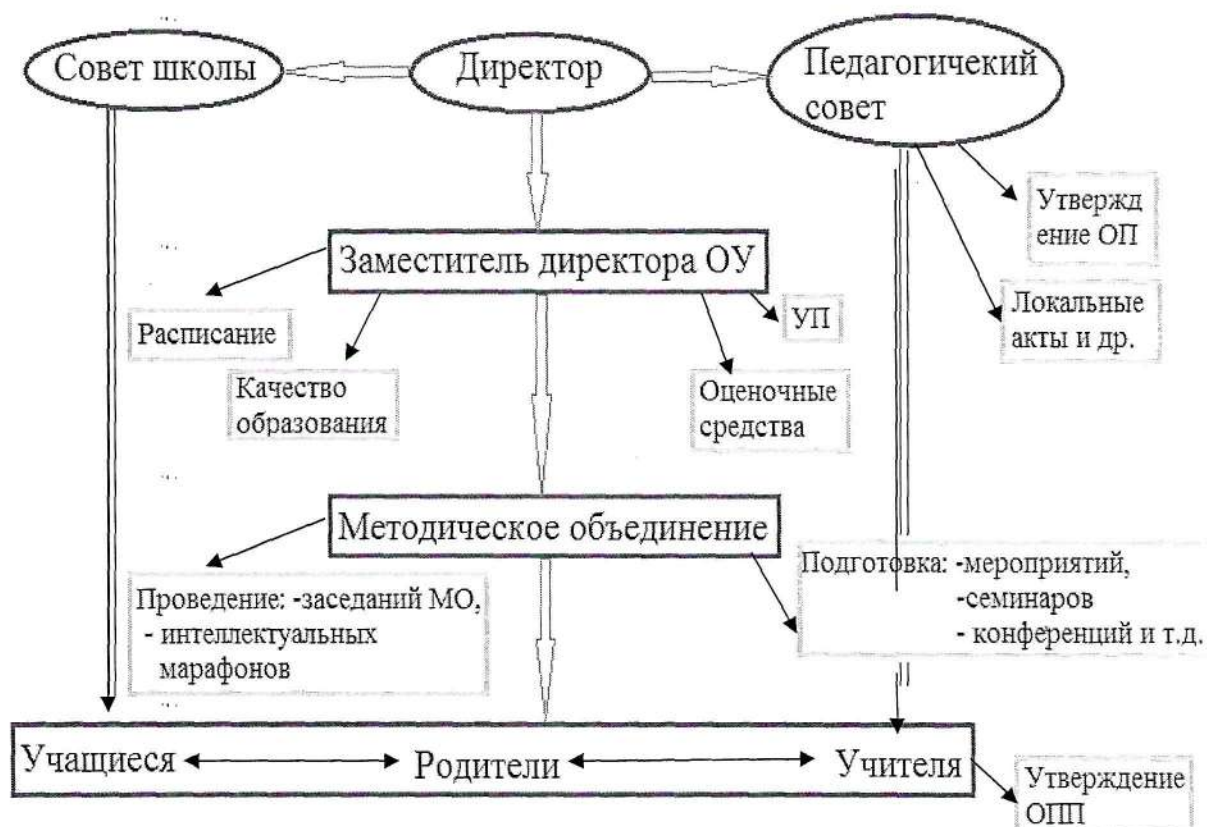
Совет школы

Директор

Педагогичекий совет

Утвержд ение ОП

Заместитель директора ОУ

Локальные акты и др.

УП

Расписание

Качество образования

Оценочные средства

Методическое объединение

Проведение: -заседаний МО, - интеллектуальных марафонов

Подготовка: -мероприятий, -семинаров - конференций и т.д.

Учащиеся

Родители

Учителя

Утверждение ОПП